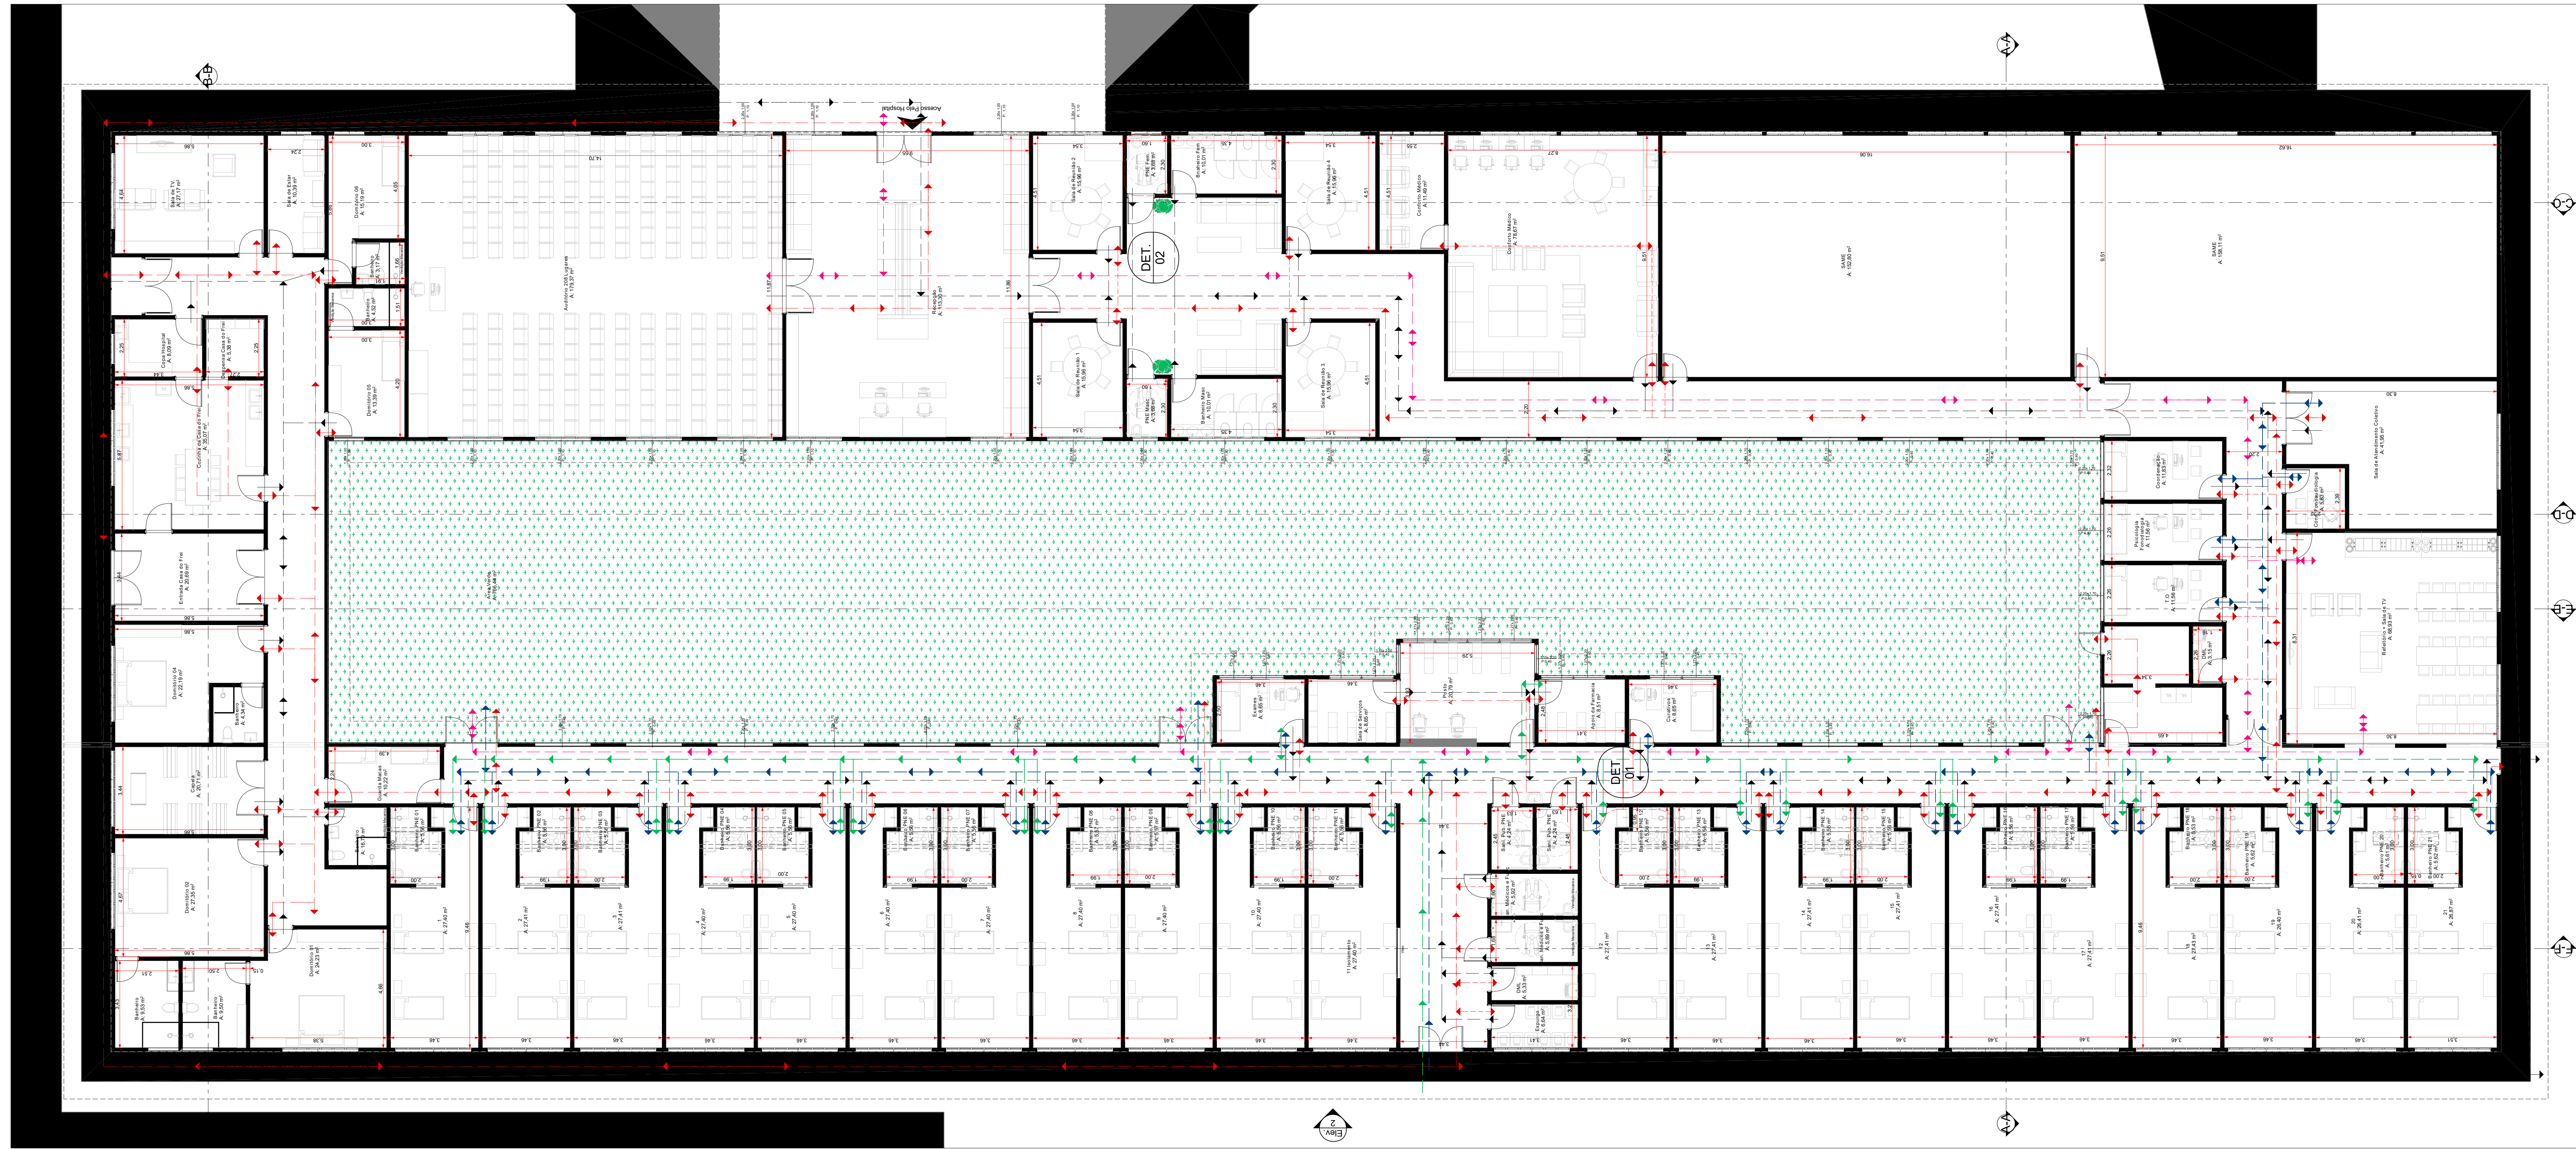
Acesso Pátio Hospital

DET. 02

DET. 01

Auditório 208 Lugares
A: 179,37 m²

Recepção
A: 113,30 m²

Sala de TV
A: 27,17 m²

Sala de Estar
A: 10,39 m²

Dormitório 06
A: 15,19 m²

Dormitório 05
A: 13,39 m²

Copa Hospital
A: 8,09 m²

Cozinha Casa do Frei
A: 30,07 m²

Entrada Casa do Frei
A: 20,69 m²

Dormitório 04
A: 22,16 m²

Banheiro
A: 4,34 m²

Capela
A: 20,71 m²

Dormitório 02
A: 27,35 m²

Dormitório 01
A: 24,23 m²

Banheiro
A: 9,03 m²

Banheiro
A: 9,00 m²

Sala de Reunião 1
A: 15,96 m²

Sala de Reunião 2
A: 15,96 m²

Sala de Reunião 3
A: 15,96 m²

Sala de Reunião 4
A: 15,96 m²

Banheiro Fem.
A: 10,01 m²

Banheiro Masc.
A: 10,01 m²

Conforto Médico
A: 11,49 m²

Gabinete Médico
A: 78,67 m²

SAME
A: 132,80 m²

SAME
A: 136,11 m²

Sala de Atendimento Coletivo
A: 41,06 m²

Refeitório + Sala de TV
A: 63,61 m²

Psicologia
A: 11,06 m²

T.O.
A: 11,56 m²

DML

Exame
A: 8,65 m²

Sala de Serviços
A: 8,66 m²

Posto

Apoio de Farmácia
A: 8,51 m²

Área Verde
A: 765,48 m²

A: 27,40 m²

A: 27,41 m²

11 Isolamento
A: 27,40 m²

A: 26,41 m²

DML
A: 3,33 m²

Expurgo
A: 6,64 m²

Eley
2

A-A

B-B

C-C

D-D

E-E

F-F